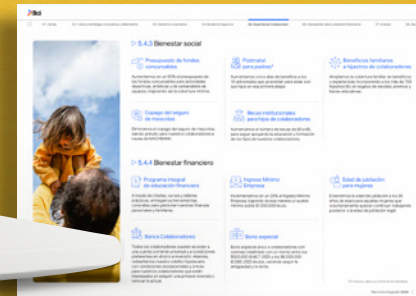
5.4.3 Bienestar social

Presupuesto de fondos concursables

Postnatal para padres

Beneficios familiares a hijos/as de colaboradores

Copago del seguro de mascotas

Becas institucionales para hijos de colaboradores

5.4.4 Bienestar financiero

Programa integral de educación financiera

Ingreso Mínimo Empresa

Edad de jubilación para mujeres

Banca Colaboradores

Bono especial